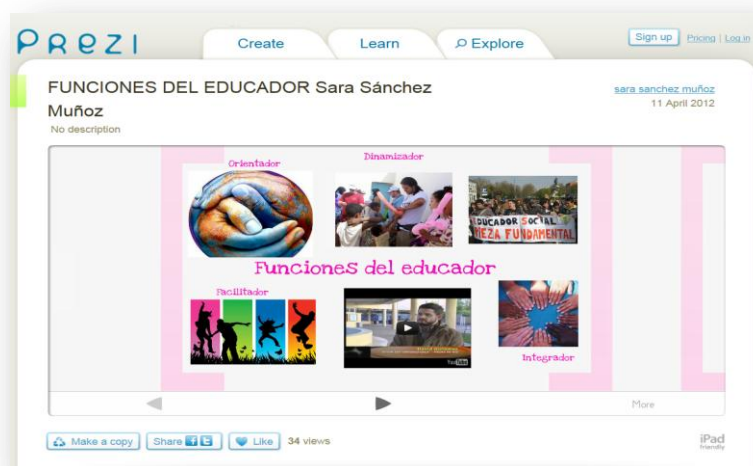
PREZI

Create Learn Explore

Sign up Pricing | Log in

FUNCIONES DEL EDUCADOR Sara Sánchez Muñoz

No description

sara sanchez muñoz
11 April 2012

Orientador

Dinamizador

EDUCADOR SOCIAL
PIEZA FUNDAMENTAL

Funciones del educador

Facilitador

YouTube

Integrador

More

Make a copy Share Like 34 views

iPad friendly